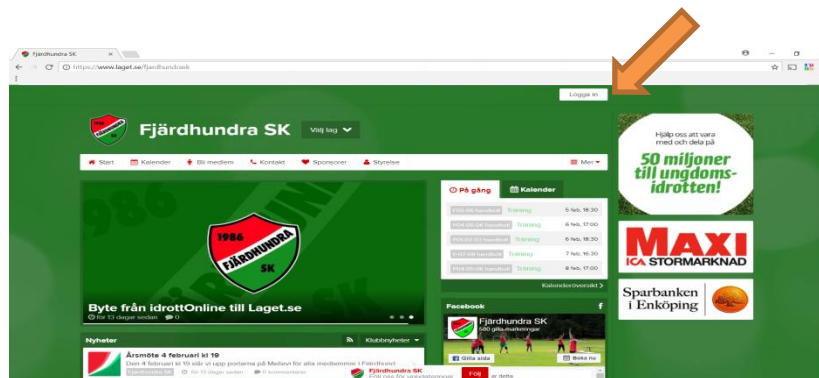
Fjärdhundra SK
https://www.laget.se/fjardhundrask

Logga in

Fjärdhundra SK
Välj lag

Start
Kalender
Bli medlem
Kontakt
Sponsorer
Styrelse
Mer

1986
FJÄRDHUNDRA
SK

Byte från idrottOnline till Laget.se
för 13 dagar sedan 0

På gång
Kalender

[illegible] Träning 5 feb, 18:30
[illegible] Träning 6 feb, 17:00
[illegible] Träning 6 feb, 18:30
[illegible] Träning 7 feb, 16:30
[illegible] Träning 8 feb, 17:00

Kalenderöversikt

Facebook
Fjärdhundra SK
500 gilla-markeringar
Gilla sida
Boka nu

Nyheter
Klubbnyheter
Årsmöte 4 februari kl 19
Den 4 februari kl 19 slår vi upp portarna på Medlevi för alla medlemmar i Fjärdhundra
Fjärdhundra SK för 13 dagar sedan 0 kommentarer

Fjärdhundra SK
Följ oss för uppdateringar
Följ
ar detta

Hjälp oss att vara med och dela på
50 miljoner till ungdomsidrotten!

MAXI
ICA STORMARKNAD

Sparbanken i Enköping